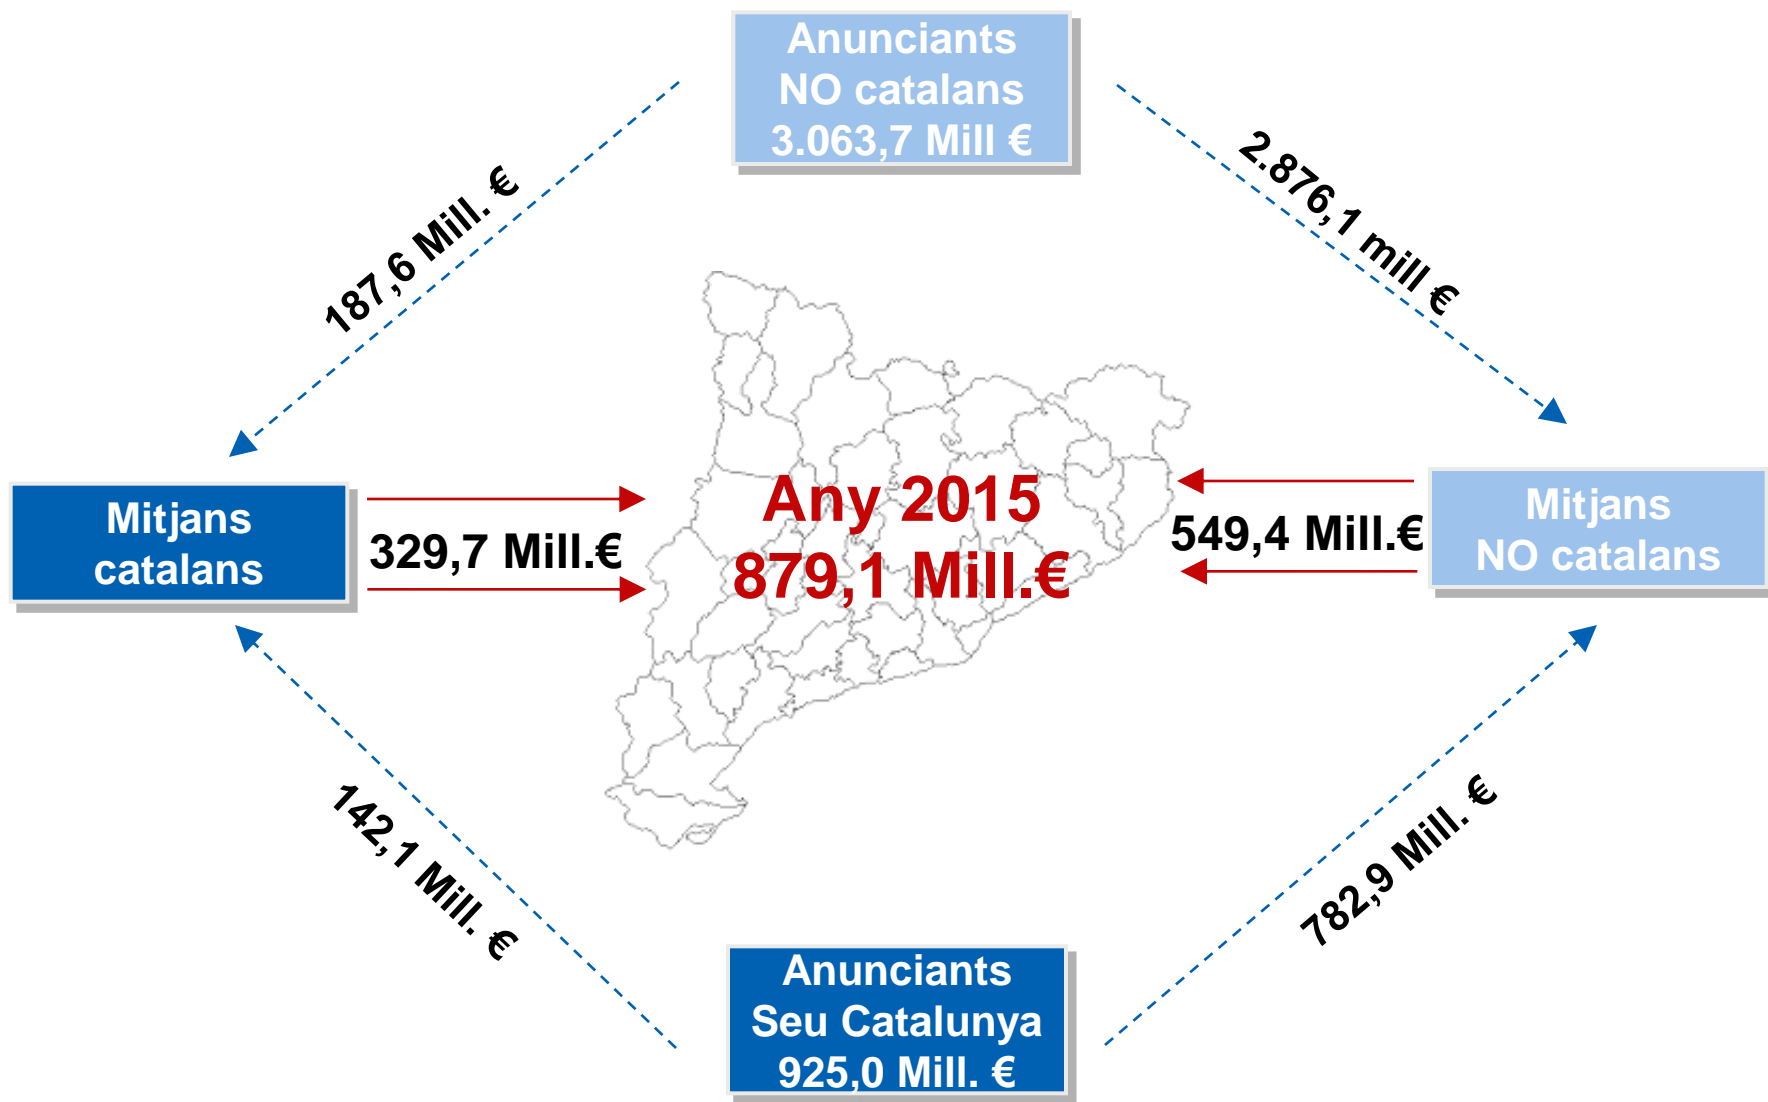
Anunciants NO catalans 3.063,7 Mill €

187,6 Mill. €

2.876,1 mill €

Mitjans catalans

329,7 Mill.€

Any 2015
879,1 Mill.€

549,4 Mill.€

Mitjans NO catalans

142,1 Mill. €

782,9 Mill. €

Anunciants Seu Catalunya 925,0 Mill. €